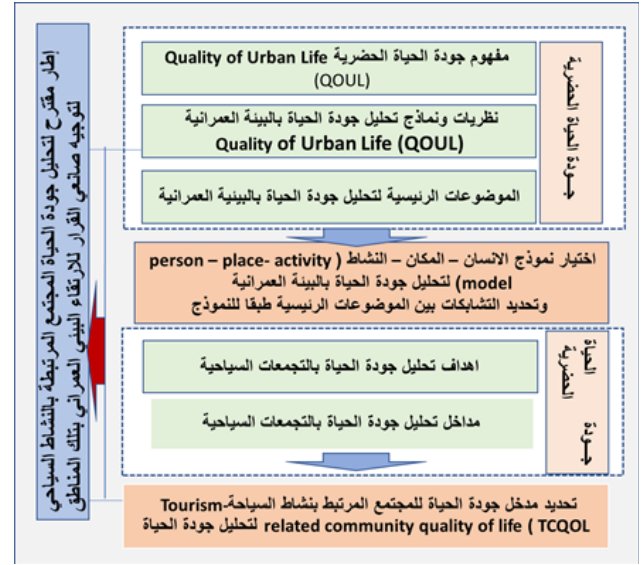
مفهوم جودة الحياة الحضرية Quality of Urban Life (QOUL)

نظريات ونماذج تحليل جودة الحياة بالبيئة العمرانية Quality of Urban Life (QOUL)

الموضوعات الرئيسية لتحليل جودة الحياة بالبيئة العمرانية

جودة الحياة الحضرية

اختيار نموذج الانسان – المكان – النشاط ( person – place- activity model) لتحليل جودة الحياة بالبيئة العمرانية وتحديد التشابكات بين الموضوعات الرئيسية طبقا للنموذج

اهداف تحليل جودة الحياة بالتجمعات السياحية

مداخل تحليل جودة الحياة بالتجمعات السياحية

جودة الحياة الحضرية

تحديد مدخل جودة الحياة للمجتمع المرتبط بنشاط السياحة-Tourism related community quality of life ( TCQOL لتحليل جودة الحياة

إطار مقترح لتحليل جودة الحياة المجتمع المرتبطة بالنشاط السياحي لتوجيه صانعي القرار للارتقاء البيئي العمراني بتلك المناطق